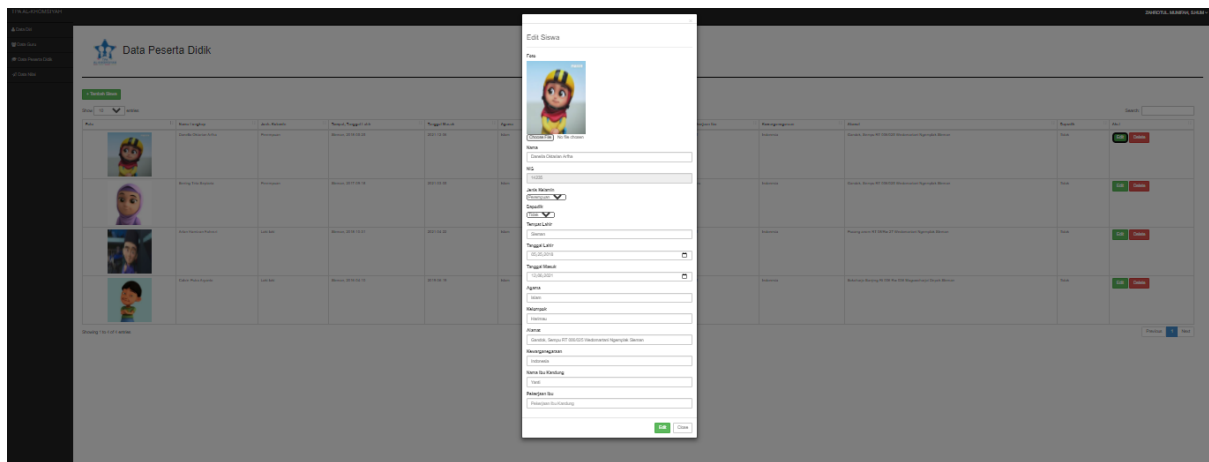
Data Peserta Didik

+ Tambah Siswa

Show 10 entries

Search:

Showing 1 to 1 of 1 entries

Previous 1 Next

Edit Delete

Edit Delete

Edit Delete

Edit Delete

Edit Siswa

Foto

Choose File No file chosen

Nama

Danella Dikadan Arifia

NIS

Jenis Kelamin

Perempuan

Kapasitas

Tidak

Tempat Lahir

Sleman

Tanggal Lahir

Tanggal Masuk

Agama

Islam

Kelompok

Kewarganegaraan

Indonesia

Nama Ibu Kandung

Pekerjaan Ibu

Pekerjaan Ibu Kandung

Edit Close